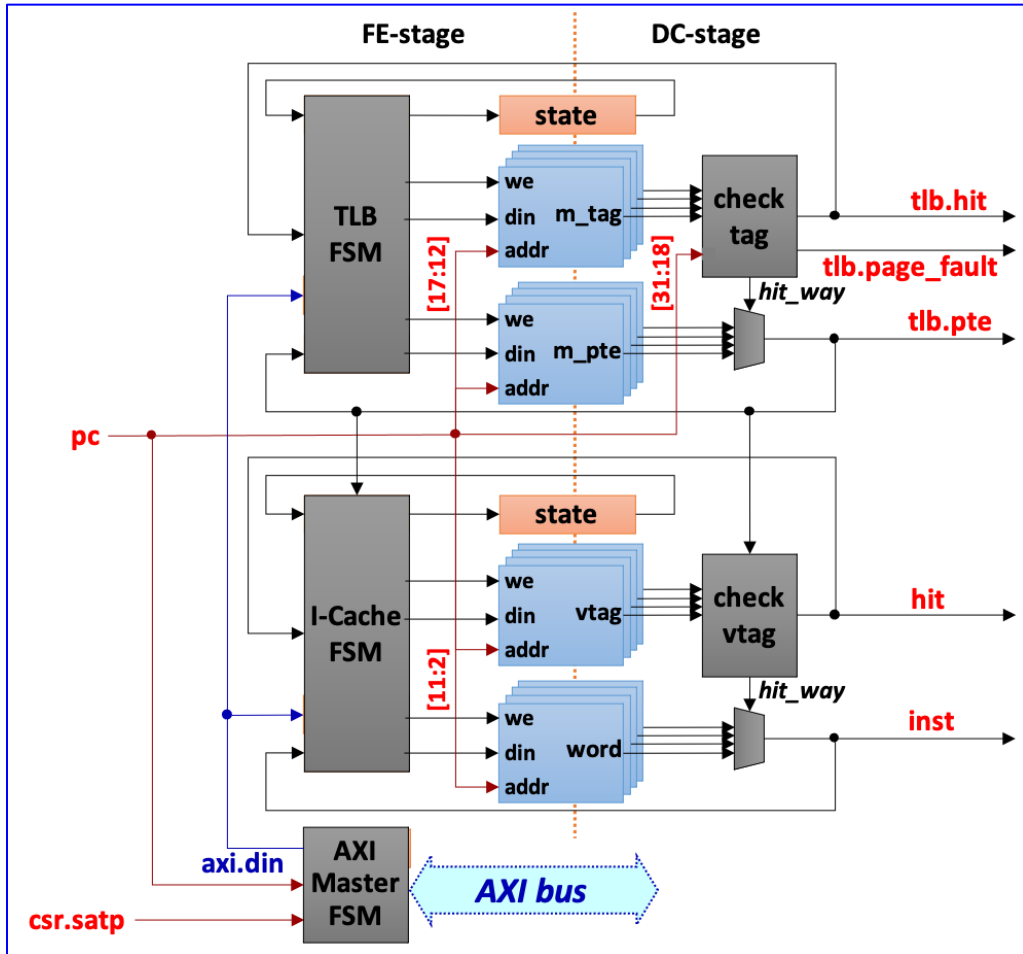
FE-stage

DC-stage

state

TLB FSM

we

din

m_tag

addr

check tag

tlb.hit

tlb.page_fault

[17:12]

[31:18]

hit_way

we

din

m_pte

addr

tlb.pte

pc

state

I-Cache FSM

we

din

vtag

addr

check vtag

hit

[11:2]

hit_way

we

din

word

addr

inst

axi.din

AXI Master FSM

AXI bus

csr.satp